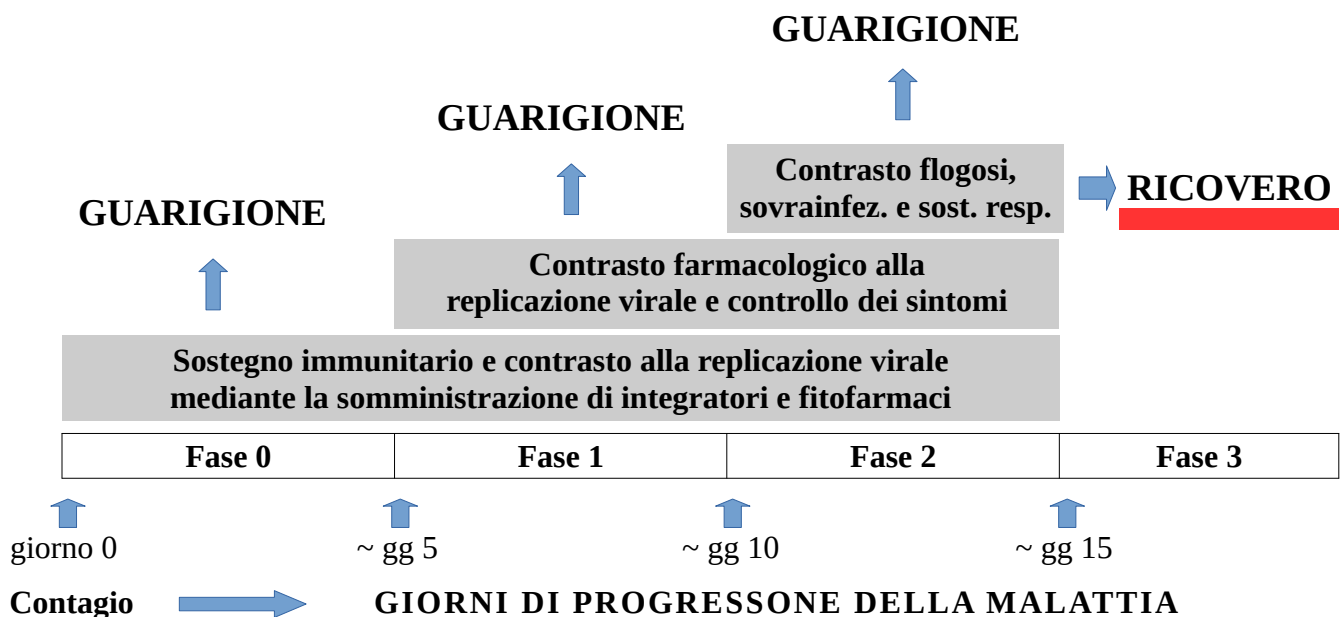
GUARIGIONE

GUARIGIONE

Contrasto flogosi, sovrainfez. e sost. resp.

RICOVERO

GUARIGIONE

Contrasto farmacologico alla replicazione virale e controllo dei sintomi

Sostegno immunitario e contrasto alla replicazione virale mediante la somministrazione di integratori e fitofarmaci

| Fase 0 | Fase 1 | Fase 2 | Fase 3 |
|---|---|---|---|

giorno 0

~ gg 5

~ gg 10

~ gg 15

Contagio

GIORNI DI PROGRESSONE DELLA MALATTIA